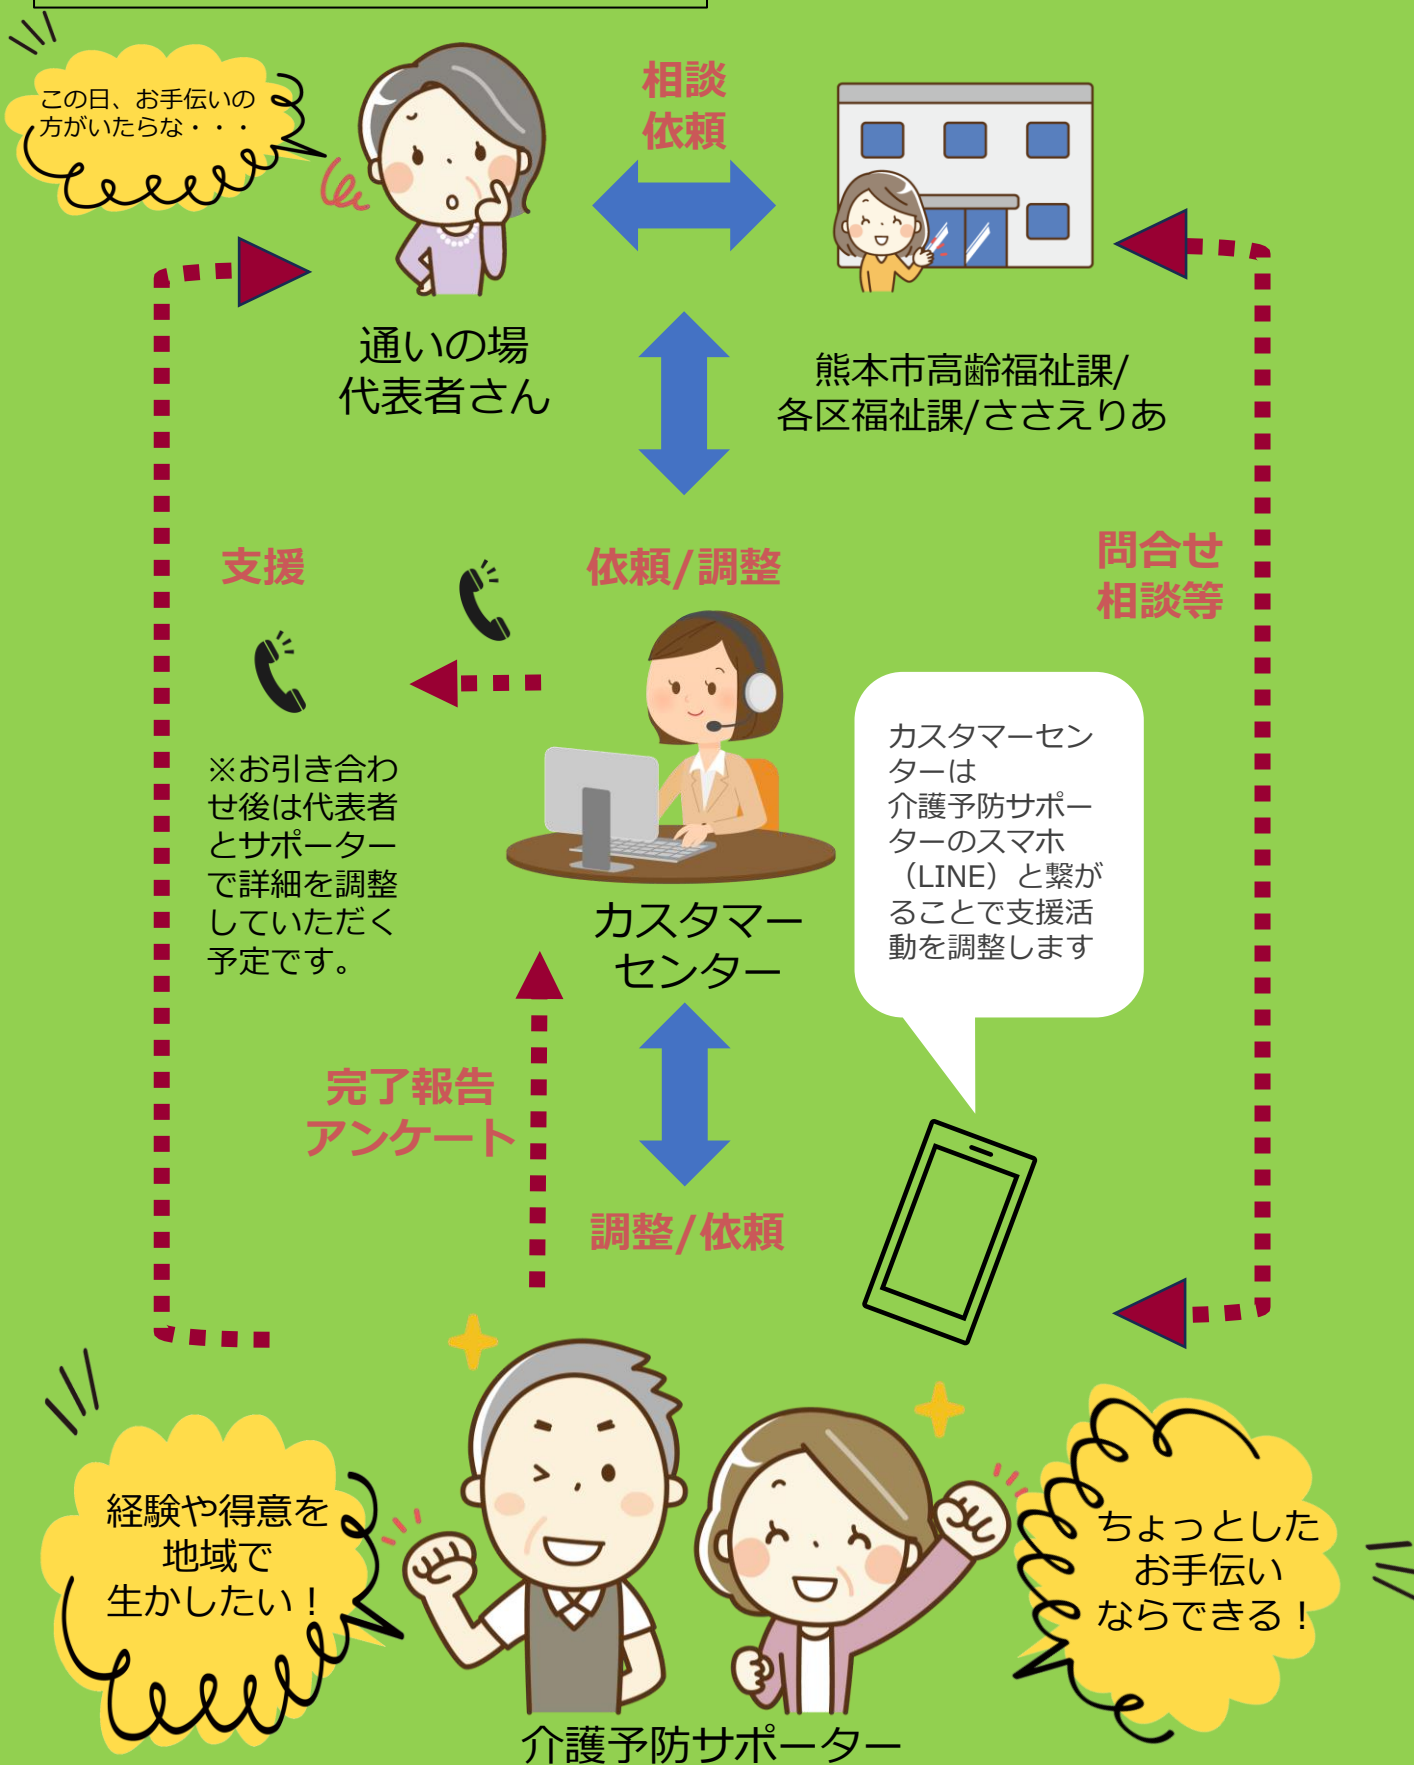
この日、お手伝いの方がいたらな・・・

相談
依頼

通いの場
代表者さん

熊本市高齢福祉課/
各区福祉課/ささえりあ

支援

依頼/調整

問合せ
相談等

※お引き合わせ後は代表者とサポーターで詳細を調整していただく予定です。

カスタマーセンター

カスタマーセンターは
介護予防サポーターのスマホ（LINE）と繋がることで支援活動を調整します

完了報告
アンケート

調整/依頼

経験や得意を
地域で
生かしたい！

ちょっとした
お手伝い
ならできる！

介護予防サポーター